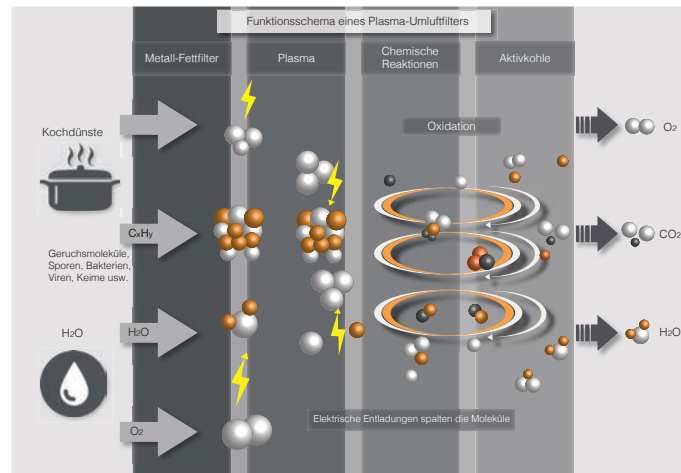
Funktionsschema eines Plasma-Umluftfilters

Metall-Fettfilter

Plasma

Chemische Reaktionen

Aktivkohle

Kochdünste

Oxidation

$O_2$

$C_xH_y$

$CO_2$

Geruchsmoleküle, Sporen, Bakterien, Viren, Keime usw.

$H_2O$

$H_2O$

$H_2O$

$O_2$

Elektrische Entladungen spalten die Moleküle